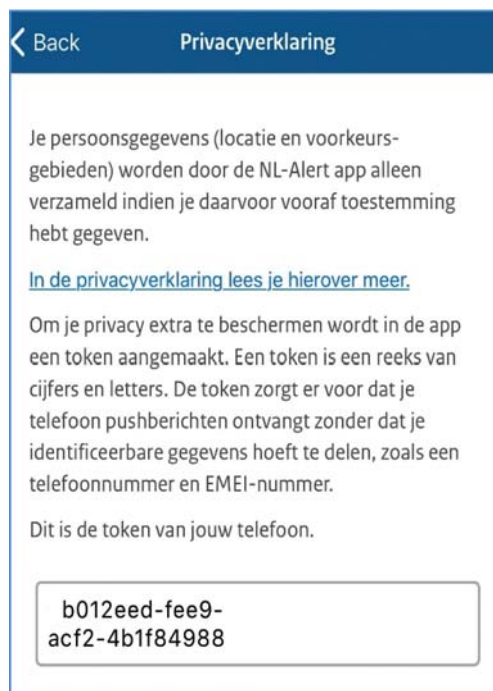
Back

Privacyverklaring

Je persoonsgegevens (locatie en voorkeursgebieden) worden door de NL-Alert app alleen verzameld indien je daarvoor vooraf toestemming hebt gegeven.

In de privacyverklaring lees je hierover meer.

Om je privacy extra te beschermen wordt in de app een token aangemaakt. Een token is een reeks van cijfers en letters. De token zorgt er voor dat je telefoon pushberichten ontvangt zonder dat je identificeerbare gegevens hoeft te delen, zoals een telefoonnummer en EMEI-nummer.

Dit is de token van jouw telefoon.

b012eed-fee9-acf2-4b1f84988